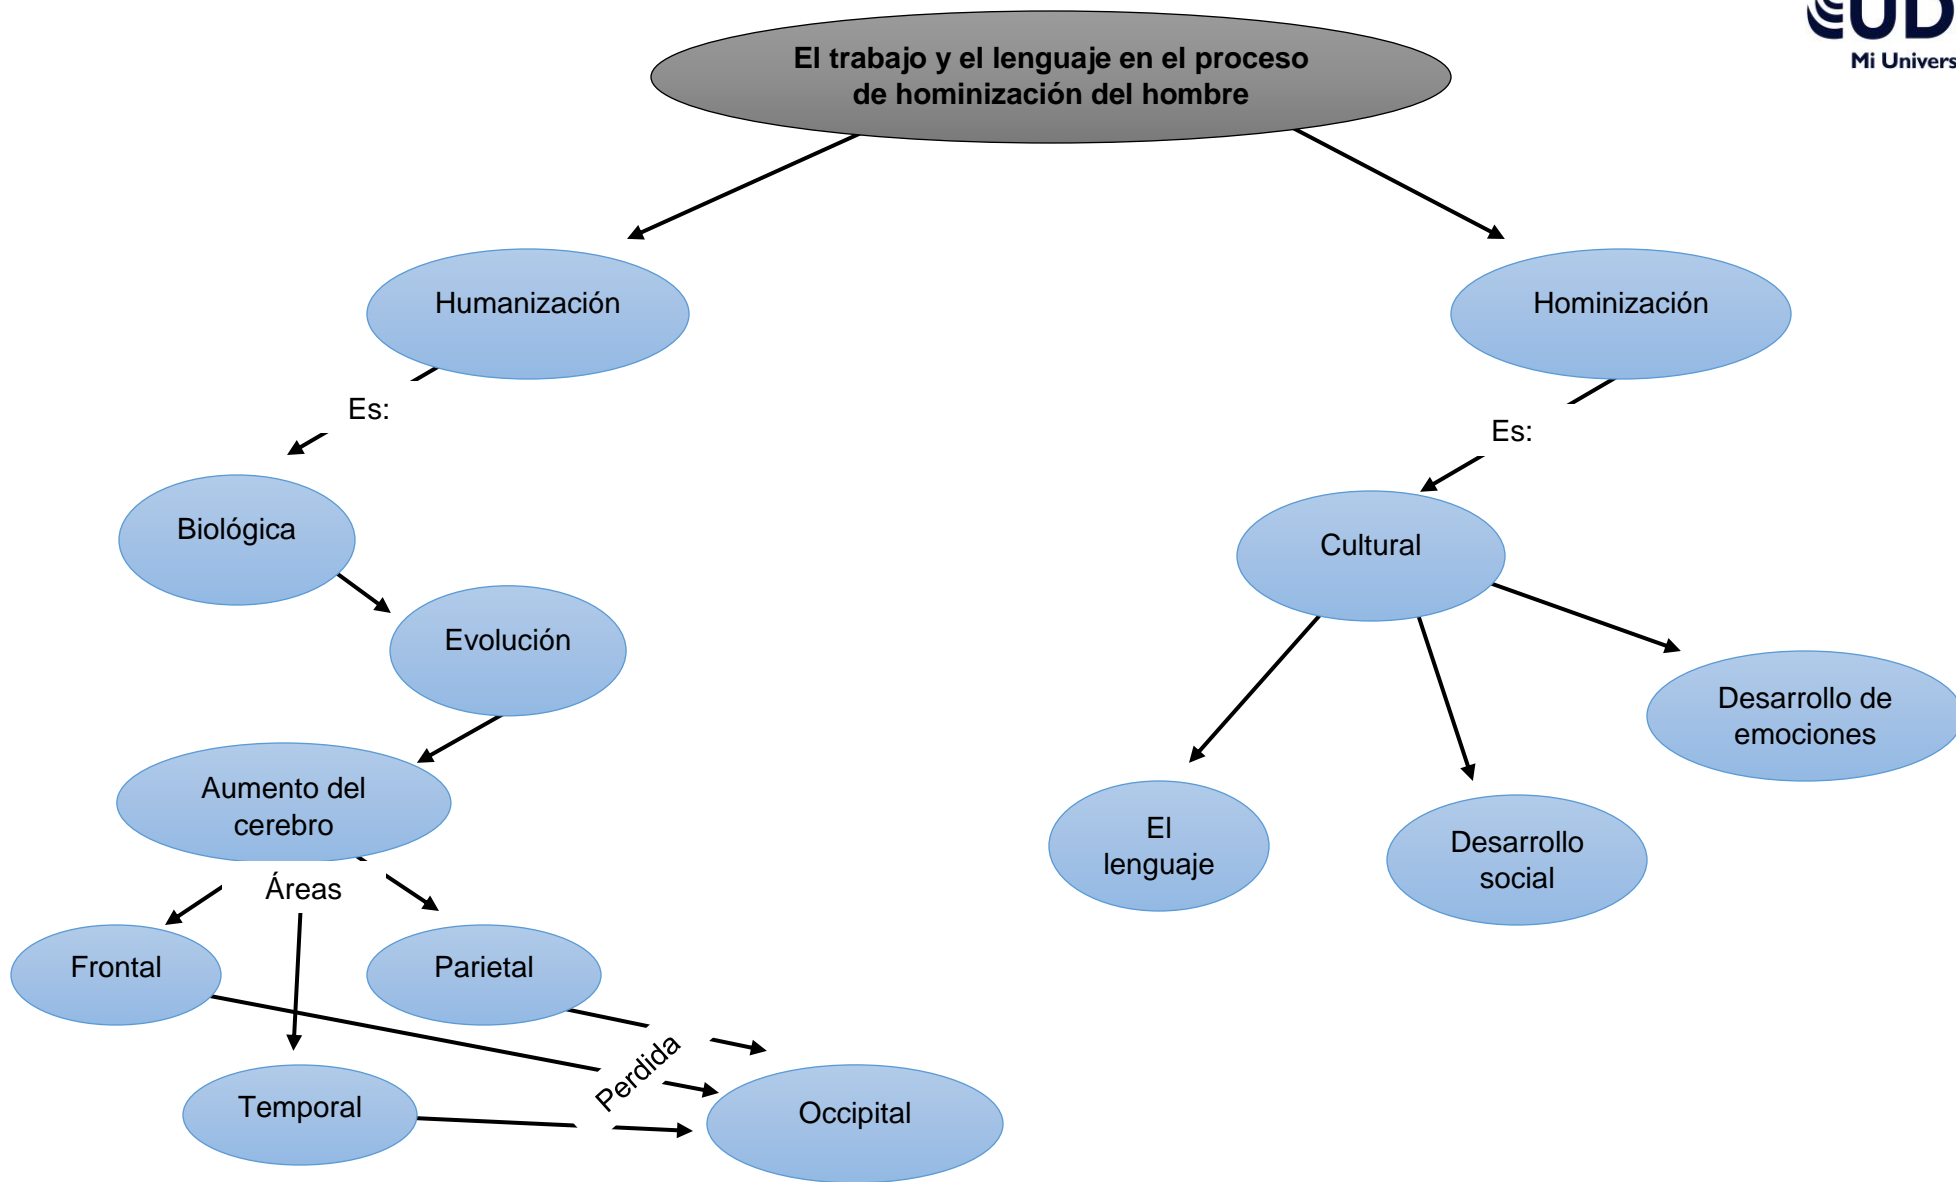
UD
Mi Univers

El trabajo y el lenguaje en el proceso de hominización del hombre

Humanización

Hominización

Es:

Es:

Biológica

Evolución

Aumento del cerebro

Áreas

Frontal

Parietal

Temporal

Occipital

Perdida

Cultural

Desarrollo de emociones

El lenguaje

Desarrollo social